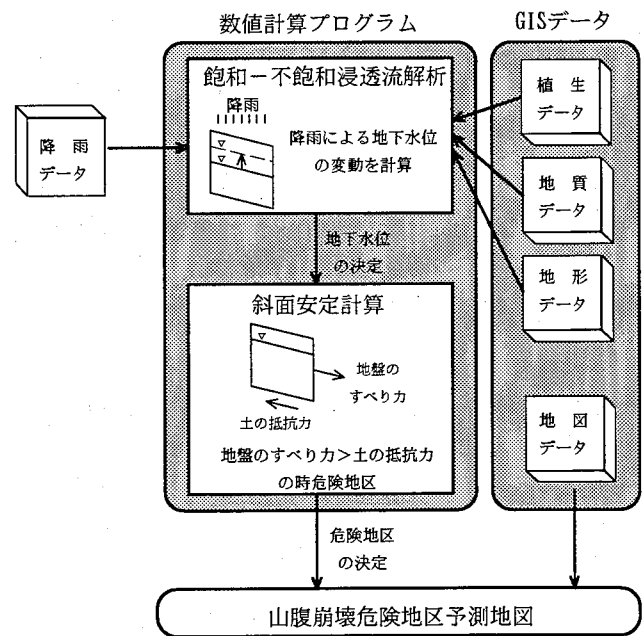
数値計算プログラム

GISデータ

飽和ー不飽和浸透流解析

降雨

降雨による地下水位の変動を計算

降雨データ

植生データ

地質データ

地形データ

地下水位の決定

斜面安定計算

地盤のすべり力

土の抵抗力

地盤のすべり力＞土の抵抗力の時危険地区

地図データ

危険地区の決定

山腹崩壊危険地区予測地図